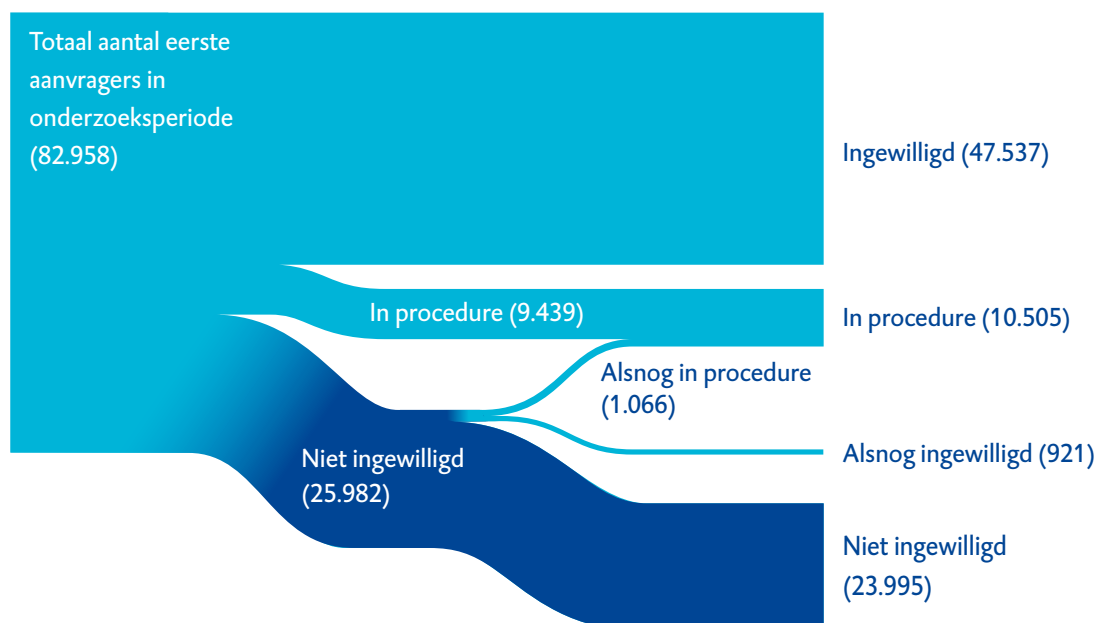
Totaal aantal eerste aanvragers in onderzoeksperiode (82.958)

Ingewilligd (47.537)

In procedure (9.439)

In procedure (10.505)

Alsnog in procedure (1.066)

Alsnog ingewilligd (921)

Niet ingewilligd (25.982)

Niet ingewilligd (23.995)